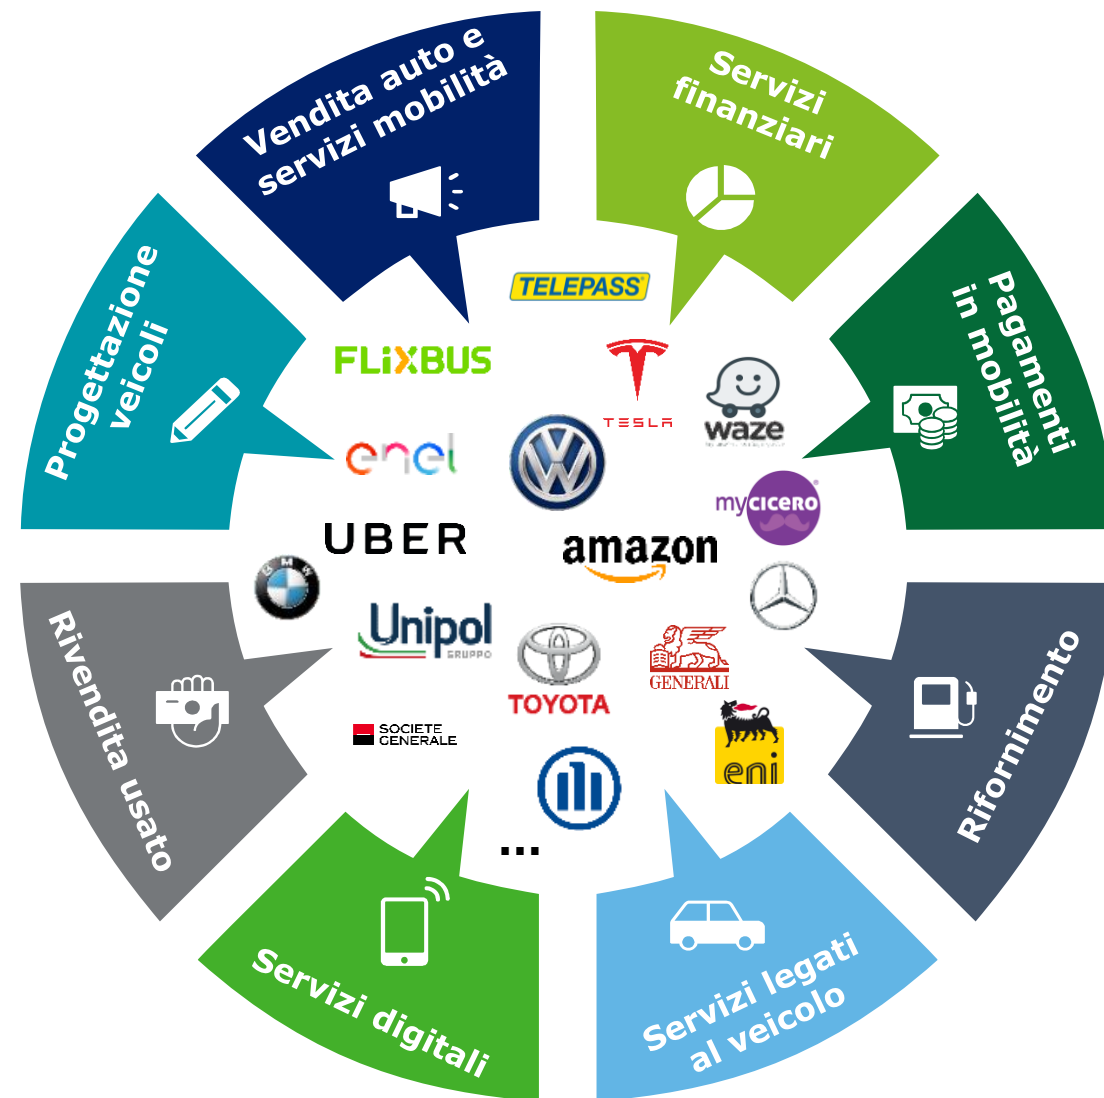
Vendita auto e servizi mobilità

Servizi finanziari

Pagamenti in mobilità

Rifornimento

Servizi legati al veicolo

Servizi digitali

Rivendita usato

Progettazione veicoli

TELEPASS

FLIXBUS

TESLA

waze

enel

mycicero

UBER

amazon

Unipol GRUPPO

TOYOTA

GENERALI

SOCIETE GENERALE

eni

...